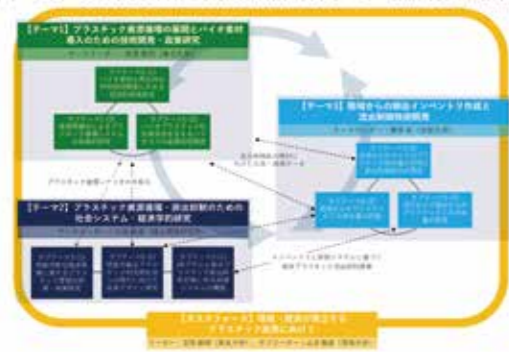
【テーマ1】プラスチック資源循環の展開とバイオ素材導入のための技術開発・政策研究

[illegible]

【テーマ3】環境からの輸出インベントリ作成と流出削減技術開発

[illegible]

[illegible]

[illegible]

【テーマ2】プラスチック資源循環・流出抑制のための社会システム・経済学的研究

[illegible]

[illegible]

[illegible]

【タスクフォース】環境・経済が両立するプラスチック循環に向けて

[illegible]